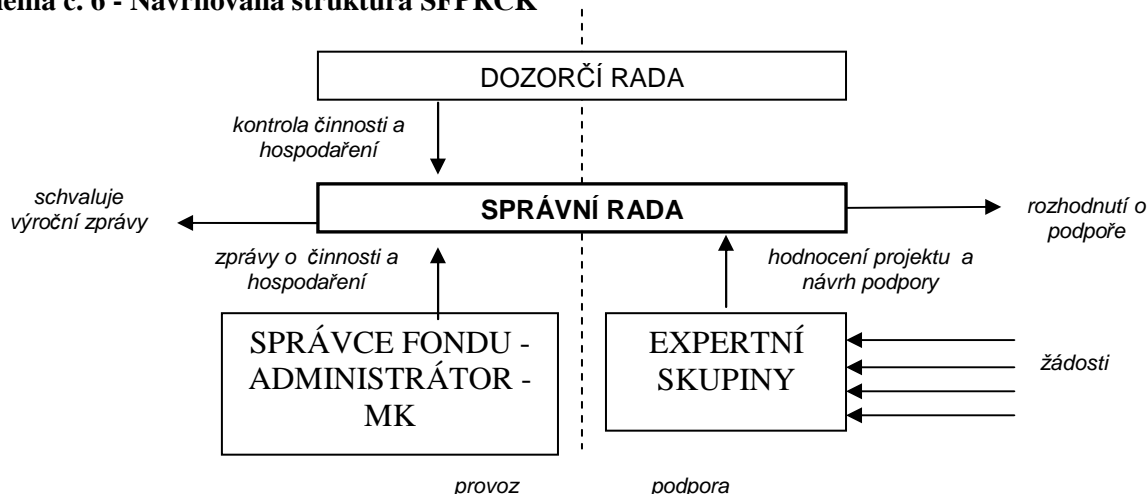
hema č. 6 - Navrhovaná struktura SFPRCK

DOZORČÍ RADA

kontrola činnosti a hospodaření

schvaluje výroční zprávy

SPRÁVNÍ RADA

rozhodnutí o podpoře

zprávy o činnosti a hospodaření

hodnocení projektu a návrh podpory

SPRÁVCE FONDU - ADMINISTRÁTOR - MK

EXPERTNÍ SKUPINY

žádosti

provoz

podpora